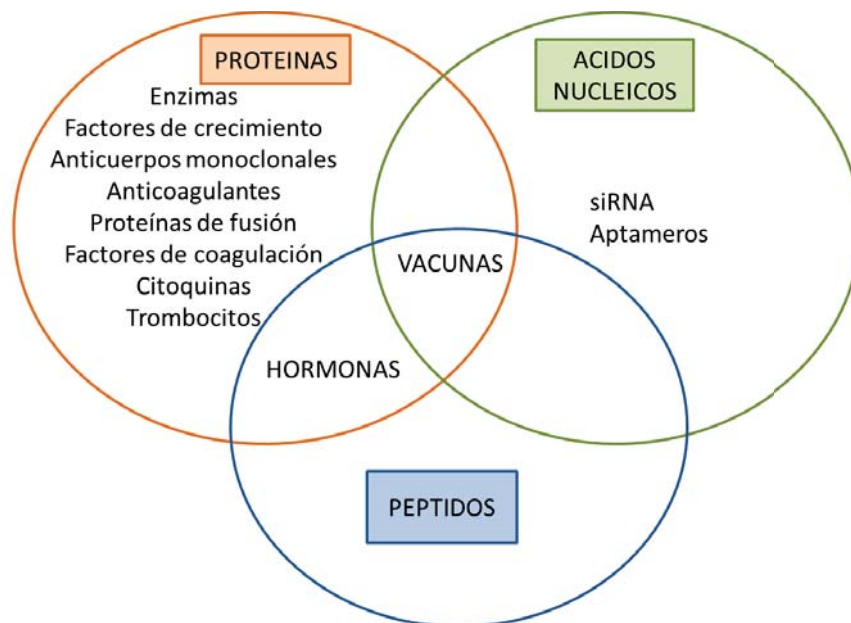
PROTEINAS

Enzimas
Factores de crecimiento
Anticuerpos monoclonales
Anticoagulantes
Proteínas de fusión
Factores de coagulación
Citoquinas
Trombocitos

ACIDOS NUCLEICOS

siRNA
Aptameros

VACUNAS

HORMONAS

PEPTIDOS